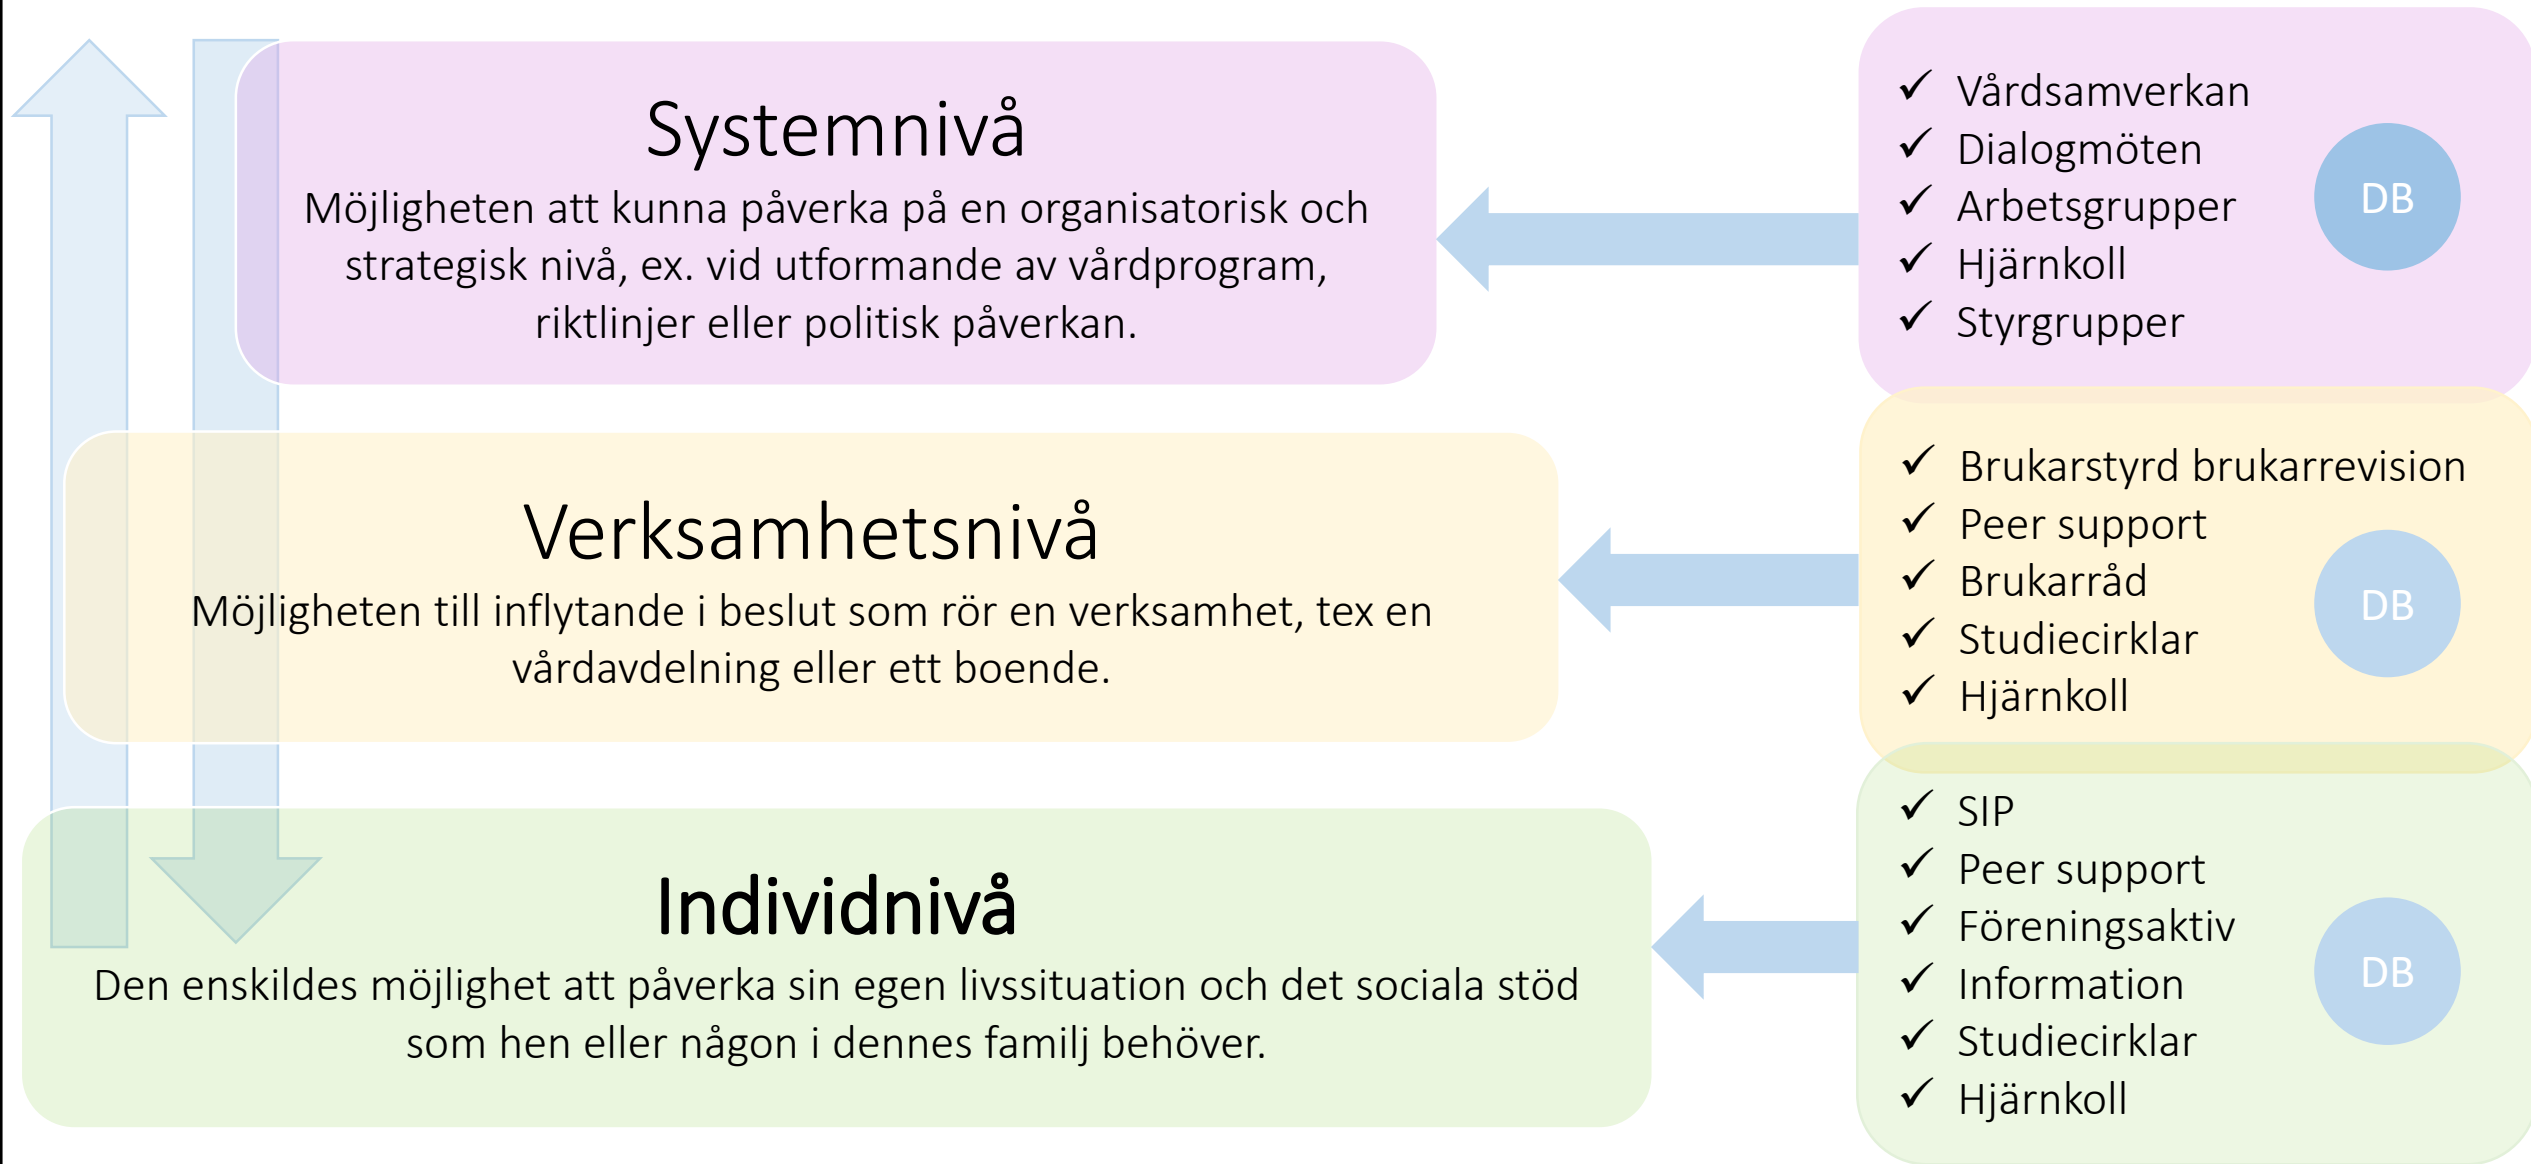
Systemnivå

Möjligheten att kunna påverka på en organisatorisk och strategisk nivå, ex. vid utformande av vårdprogram, riktlinjer eller politisk påverkan.

✓ Vårdsamverkan
✓ Dialogmöten
✓ Arbetsgrupper
✓ Hjärnkoll
✓ Styrgrupper

DB

Verksamhetsnivå

Möjligheten till inflytande i beslut som rör en verksamhet, tex en vårdavdelning eller ett boende.

✓ Brukarstyrd brukarrevision
✓ Peer support
✓ Brukarråd
✓ Studiecirklar
✓ Hjärnkoll

DB

Individnivå

Den enskildes möjlighet att påverka sin egen livssituation och det sociala stöd som hen eller någon i dennes familj behöver.

✓ SIP
✓ Peer support
✓ Föreningsaktiv
✓ Information
✓ Studiecirklar
✓ Hjärnkoll

DB